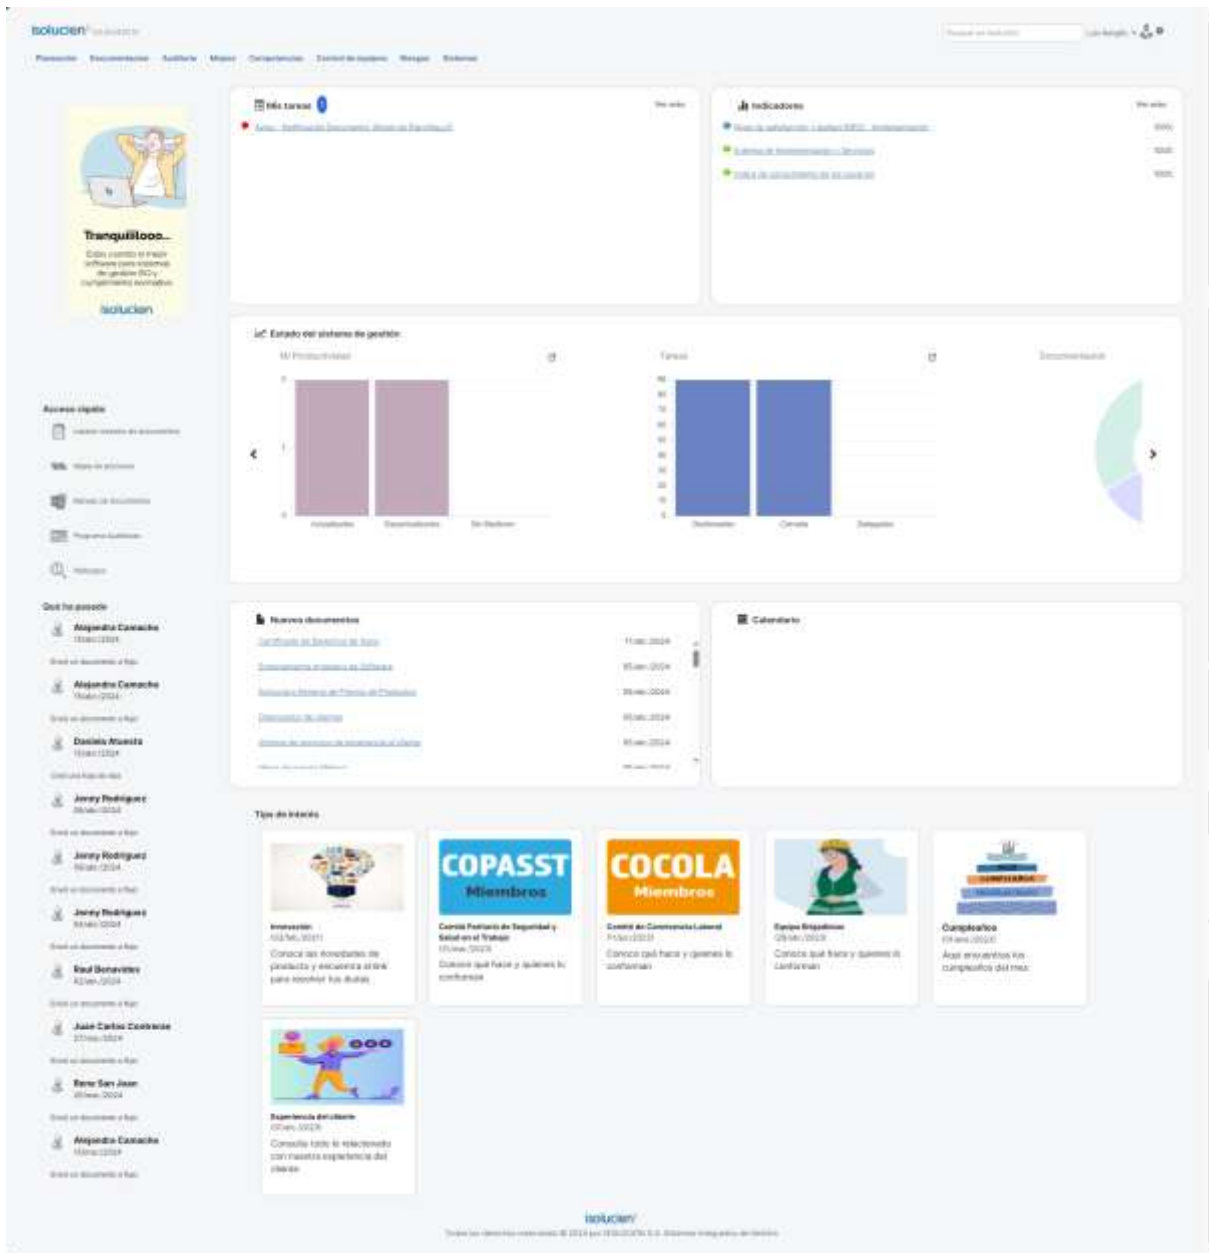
isolucion

Planeación Documentación Auditoría Mejora Competencias Control de equipos Riesgos Sistemas

Tranquiiiiooo...
Estás usando el mejor software para sistemas de gestión ISO y cumplimiento normativo
isolucion

Mis tareas 1
Ver todas
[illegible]

Indicadores
Ver todos
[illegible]
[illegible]
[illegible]

Estado del sistema de gestión
Mi Productividad
Tareas
Documentación

Acceso rápido
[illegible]
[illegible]
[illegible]
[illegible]
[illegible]

Qué ha pasado
Alejandra Camacho
Alejandra Camacho
Daniela Alvarado
Jenny Rodriguez
Jenny Rodriguez
Jenny Rodriguez
Raul Benavides
Juan Carlos Contreras
Rene San Juan
Alejandra Camacho

Nuevos documentos
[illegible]
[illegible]
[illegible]
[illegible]
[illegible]

Calendario

Tips de interés
Innovación
Conoce las novedades de producto y encuentra a
COPASST Miembros
Comité Paritario de Seguridad y Salud en el Trabajo
Conoce qué hace y quienes lo conforman
COCOLA Miembros
Comité de Convivencia Laboral
Conoce qué hace y quienes lo conforman
Equipo Brigadistas
Conoce qué hace y quienes lo conforman
Cumpleaños
Aquí encuentras los cumpleaños del mes
Experiencia del cliente
Consulta todo lo relacionado con nuestra experiencia del cliente

isolucion
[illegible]